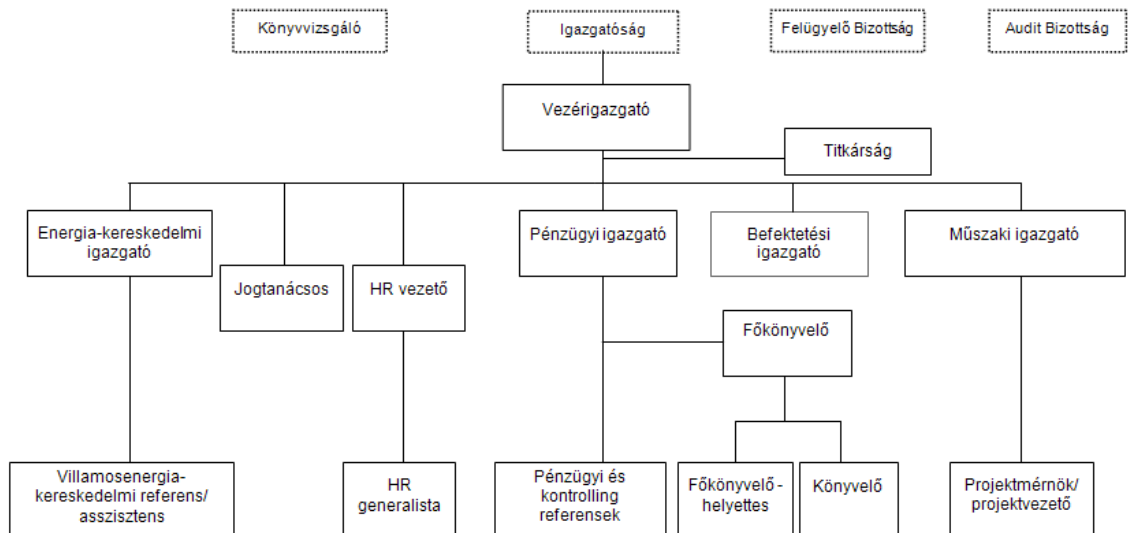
Könyvvizsgáló

Igazgatóság

Felügyelő Bizottság

Audit Bizottság

Vezérigazgató

Titkárság

Energia-kereskedelmi igazgató

Jogtanácsos

HR vezető

Pénzügyi igazgató

Befektetési igazgató

Műszaki igazgató

Főkönyvelő

Villamosenergia-kereskedelmi referens/ asszisztens

HR generalista

Pénzügyi és kontrolling referensek

Főkönyvelő - helyettes

Könyvelő

Projektmérnök/ projektvezető